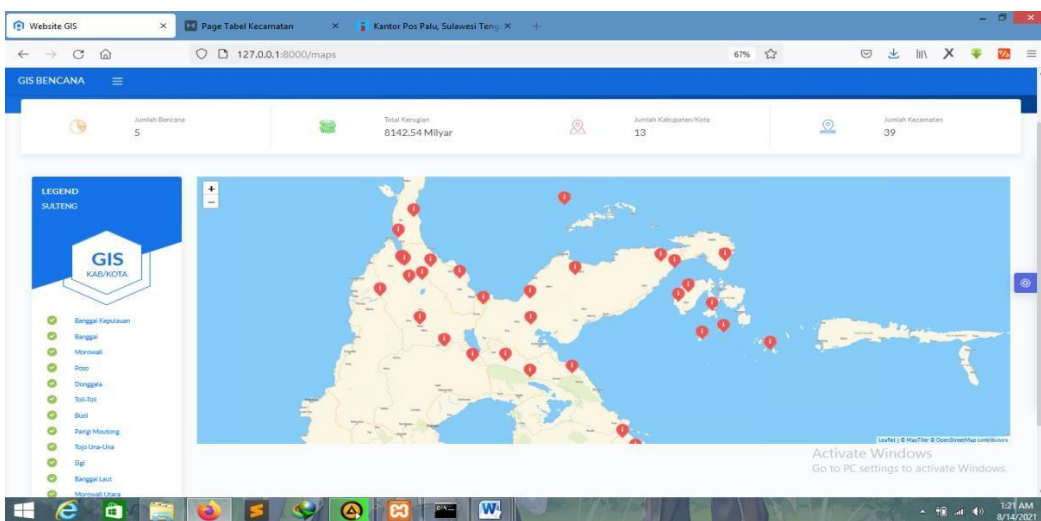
Website GIS
Page Tabel Kecamatan
Kantor Pos Palu, Sulawesi Teng
127.0.0.1:8000/maps
67%
GIS BENCANA

Jumlah Bencana
5
Total Kerugian
8142.54 Milyar
Jumlah Kabupaten/Kota
13
Jumlah Kecamatan
39

LEGEND
SULTENG
GIS
KAB/KOTA

Banggai Kepulauan
Banggai
Morowali
Poso
Donggala
Toli-Toli
Buol
Parigi Moutong
Tojo Una-Una
Sigi
Banggai Laut
Morowali Utara

+
−
Leaflet | © MapTiler © OpenStreetMap contributors

Activate Windows
Go to PC settings to activate Windows.

1:21 AM
8/14/2021